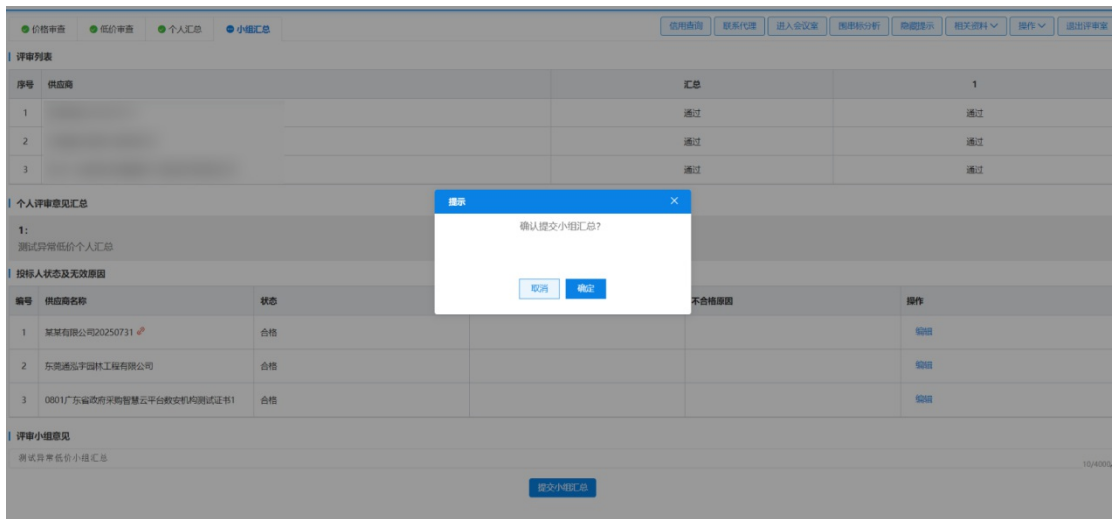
● 价格审查 ● 低价审查 ● 个人汇总 ● 小组汇总

信用查询 联系代理 进入会议室 围串标分析 商圈提示 相关资料 ∨ 操作 ∨ 退出评审室

评审列表

| 序号 | 供应商 | 汇总 | 1 |
|---|---|---|---|
| 1 | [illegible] | 通过 | 通过 |
| 2 | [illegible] | 通过 | 通过 |
| 3 | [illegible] | 通过 | 通过 |

个人评审意见汇总

1:
测试异常低价个人汇总

投标人状态及无效原因

| 编号 | 供应商名称 | 状态 | | 不合格原因 | 操作 |
|---|---|---|---|---|---|
| 1 | 某某有限公司20250731 | 合格 | | | 编辑 |
| 2 | 东莞通泓宇园林工程有限公司 | 合格 | | | 编辑 |
| 3 | 0801广东省政府采购智慧云平台数安机构测试证书1 | 合格 | | | 编辑 |

评审小组意见

测试异常低价小组汇总

10/4000

提交小组汇总

提示 ×

确认提交小组汇总?

取消 确定